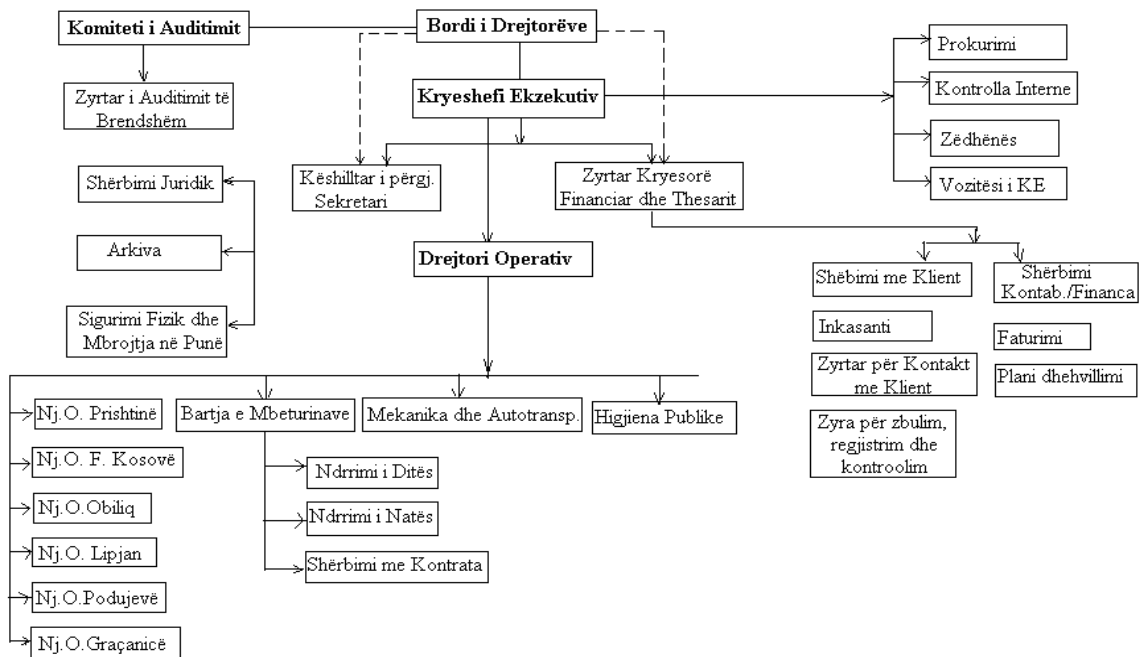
Komiteti i Auditimit

Bordi i Drejtorëve

Zyrtar i Auditimit të Brendshëm

Kryeshefi Ekzekutiv

Prokurimi

Kontrolla Interne

Zëdhënës

Vozitësi i KE

Shërbimi Juridik

Këshilltar i përgj. Sekretari

Zyrtar Kryesorë Financiar dhe Thesarit

Arkiva

Drejtori Operativ

Sigurimi Fizik dhe Mbrojtja në Punë

Shëbimi me Klient

Shërbimi Kontab./Financa

Inkasanti

Faturimi

Zyrtar për Kontakt me Klient

Plani dhehvillimi

Zyra për zbulim, regjistrim dhe kontroolim

Nj.O. Prishtinë

Bartja e Mbeturinave

Mekanika dhe Autotransp.

Higjiena Publike

Nj.O. F. Kosovë

Ndrrimi i Ditës

Nj.O.Obiliq

Ndrrimi i Natës

Nj.O. Lipjan

Shërbimi me Kontrata

Nj.O.Podujevë

Nj.O.Graçanicë